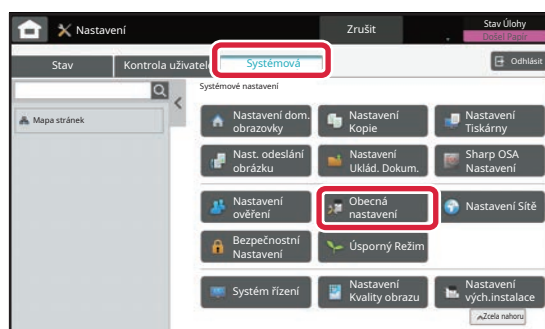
Nastavení

Zrušit

Stav Úlohy

Další Papír

Stav

Kontrola uživatele

Systémová

Odhlásit

Mapa stránek

Systémové nastavení

Nastavení dom. obrazovky

Nastavení Kopie

Nastavení Tiskárny

Nast. odeslání obrázku

Nastavení Uklád. Dokum.

Sharp OSA Nastavení

Nastavení ověření

Obecná nastavení

Nastavení Sítě

Bezpečnostní Nastavení

Úsporný Režim

Systém řízení

Nastavení Kvality obrazu

Nastavení vých.instalace

Zcela nahoru